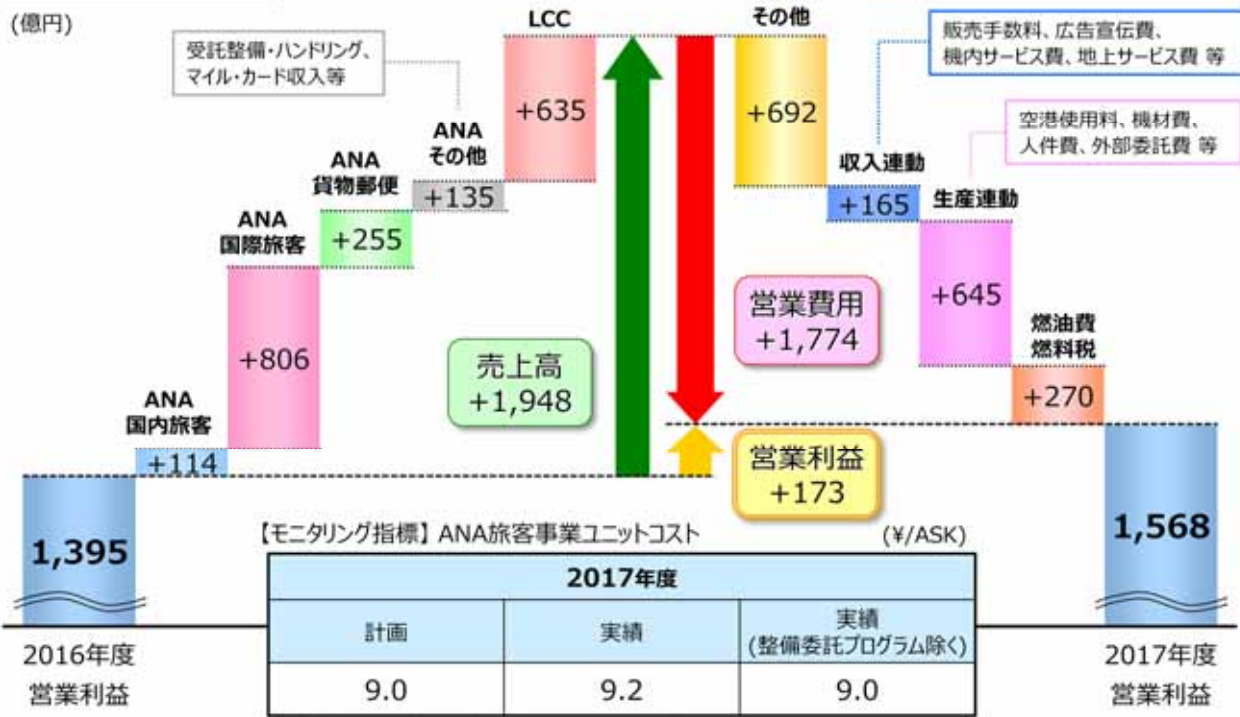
(億円)

受託整備・ハンドリング、
マイル・カード収入等

LCC
+635

その他
+692

販売手数料、広告宣伝費、
機内サービス費、地上サービス費 等

空港使用料、機材費、
人件費、外部委託費 等

ANA
その他
+135

ANA
貨物郵便
+255

ANA
国際旅客
+806

ANA
国内旅客
+114

収入連動
+165

生産連動
+645

燃油費
燃料税
+270

売上高
+1,948

営業費用
+1,774

営業利益
+173

1,395

2016年度
営業利益

1,568

2017年度
営業利益

【モニタリング指標】ANA旅客事業ユニットコスト (¥/ASK)

| 2017年度 | | |
|---|---|---|
| 計画 | 実績 | 実績<br>(整備委託プログラム除く) |
| 9.0 | 9.2 | 9.0 |